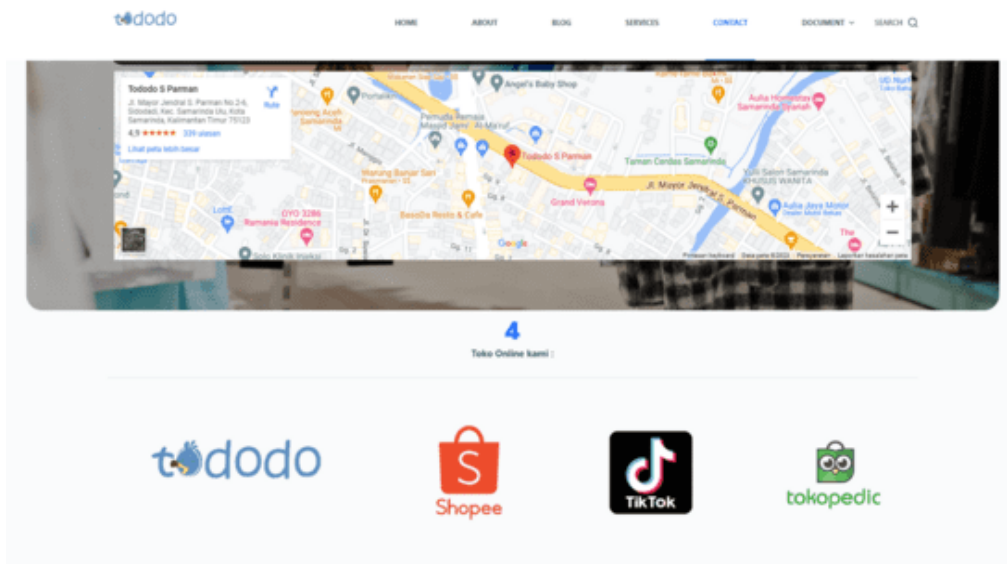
todod

HOME ABOUT BLOG SERVICES CONTACT DOCUMENT SEARCH

Tododo S Parman
Jl. Mayor Jendral S. Parman No 2-6, Sidodadi, Kec. Samarinda Ulu, Kota Samarinda, Kalimantan Timur 75123
4,9 ★★★★★ 339 ulasan
Lihat peta lebih besar
Rute

Angel's Baby Shop
Tododo S Parman
Jl. Mayor Jendral S. Parman
Grand Verona
Taman Cerdas Samarinda
Aulia Jaya Motor
Warung Bakar Sari
BasoDo Resto & Cafe
Ramania Residence
OYO 3286
Pempek Aceh Samarinda
Aulia Homestay Samarinda Syariah
Google
Pintasan keyboard Data peta ©2023 Persyaratan Laporkan kesalahan peta

4
Toko Online kami :

todod
Shopee
TikTok
tokopedia